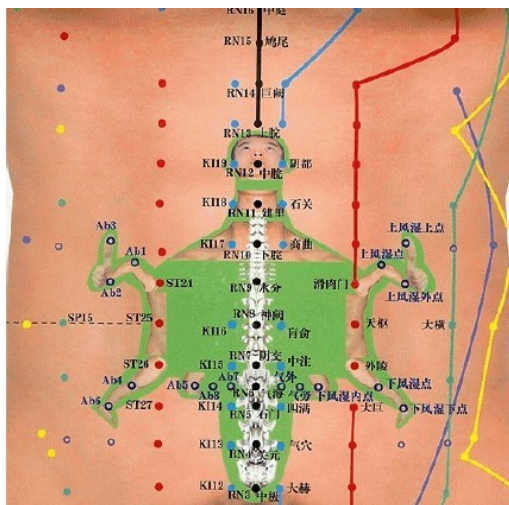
RN16 中庭
RN15 鸠尾
RN14 巨阙
RN13 上脘
KI19 阴都
RN12 中脘
KI18 石关
RN11 建里
KI17 商曲
RN10 下脘
上风湿上点
上风湿点
Ab3
Ab1
Ab2
ST24
RN9 水分
滑肉门
上风湿外点
SP15
ST25
RN8 神阙
KI16 肓俞
天枢
大横
ST26
RN7 阴交
KI15 中注
外陵
下风湿点
Ab4
Ab5
Ab6
Ab7
Ab8
气外
气旁
RN6 气海
ST27
KI14 四满
下风湿内点
RN5 石门
大巨
下风湿下点
KI13 气穴
RN4 关元
KI12 大赫
RN3 中极